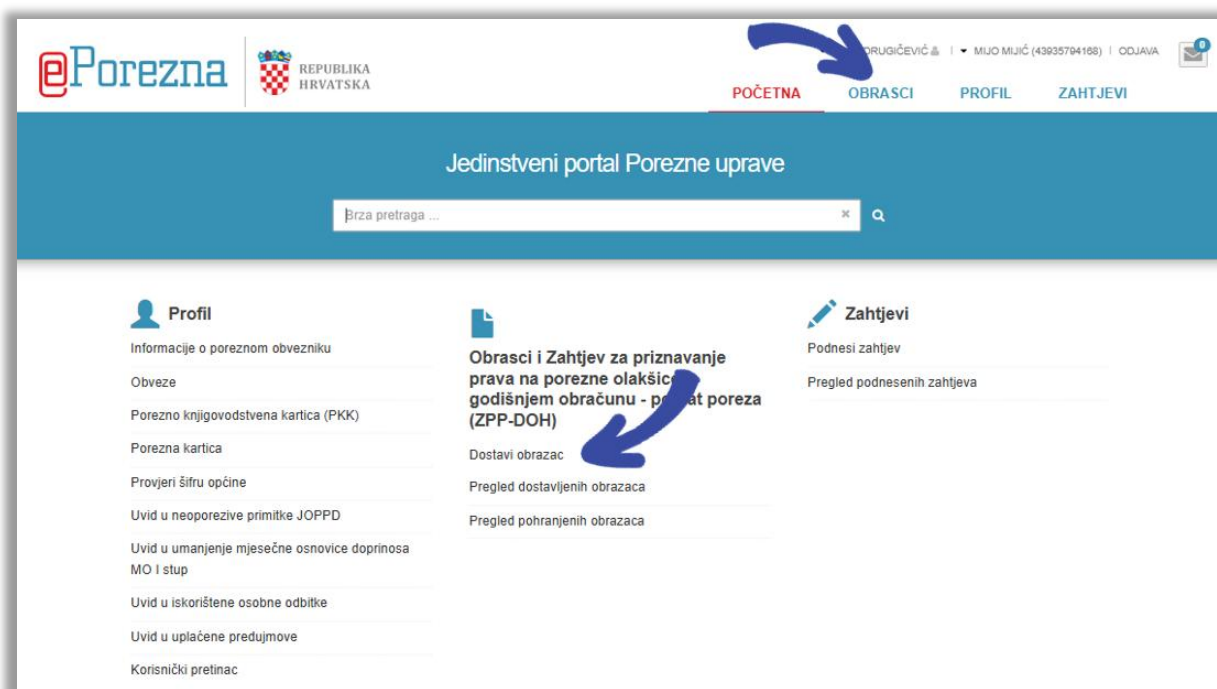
ePorezna

REPUBLIKA HRVATSKA

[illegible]DRUGIČEVIĆ | ▾ MIJO MIJIĆ (43935794168) | ODJAVA

0

POČETNA OBRASCI PROFIL ZAHTJEVI

Jedinstveni portal Porezne uprave

Brza pretraga ...

Profil

Informacije o poreznom obvezniku

Obveze

Porezno knjigovodstvena kartica (PKK)

Porezna kartica

Provjeri šifru općine

Uvid u neoporezive primitke JOPPD

Uvid u umanjenje mjesečne osnovice doprinosa MO I stup

Uvid u iskorištene osobne odbitke

Uvid u uplaćene predujmove

Korisnički pretinac

Obrasci i Zahtjev za priznavanje prava na porezne olakšic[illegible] godišnjem obračunu - p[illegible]at poreza (ZPP-DOH)

Dostavi obrazac

Pregled dostavljenih obrazaca

Pregled pohranjenih obrazaca

Zahtjevi

Podnesi zahtjev

Pregled podnesenih zahtjeva